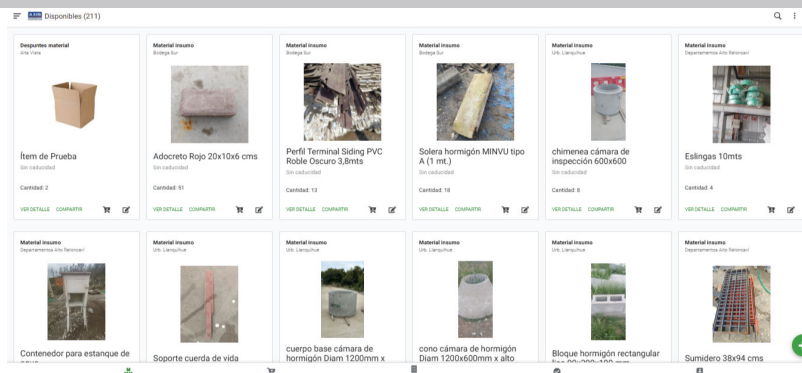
Disponibles (211)

Despuntes material
Alta Vista
Ítem de Prueba
Sin caducidad
Cantidad: 2
VER DETALLE COMPARTIR

Material insumo
Bodega Sur
Adocreto Rojo 20x10x6 cms
Sin caducidad
Cantidad: 51
VER DETALLE COMPARTIR

Material insumo
Bodega Sur
Perfil Terminal Siding PVC Roble Oscuro 3,8mts
Sin caducidad
Cantidad: 13
VER DETALLE COMPARTIR

Material insumo
Bodega Sur
Solera hormigón MINVU tipo A (1 mt.)
Sin caducidad
Cantidad: 18
VER DETALLE COMPARTIR

Material insumo
Urb. Llanquihue
chimenea cámara de inspección 600x600
Sin caducidad
Cantidad: 8
VER DETALLE COMPARTIR

Material insumo
Departamentos Alto Reloncaví
Eslingas 10mts
Sin caducidad
Cantidad: 4
VER DETALLE COMPARTIR

Material insumo
Departamentos Alto Reloncaví
Contenedor para estanque de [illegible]

Material insumo
Urb. Llanquihue
Soporte cuerda de vida

Material insumo
Urb. Llanquihue
cuerpo base cámara de hormigón Diam 1200mm x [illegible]

Material insumo
Urb. Llanquihue
cono cámara de hormigón Diam 1200x600mm x alto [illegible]

Material insumo
Urb. Llanquihue
Bloque hormigón rectangular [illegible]

Material insumo
Departamentos Alto Reloncaví
Sumidero 38x94 cms